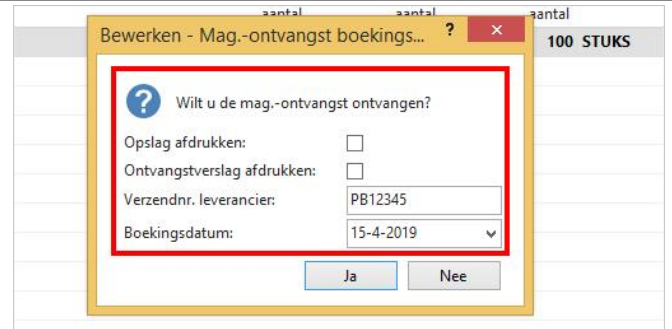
aantal aantal aantal

100 STUKS

Bewerken - Mag.-ontvangst boekings...

?

×

Wilt u de mag.-ontvangst ontvangen?

Opslag afdrukken:

Ontvangstverslag afdrukken:

Verzendnr. leverancier: PB12345

Boekingsdatum: 15-4-2019

Ja

Nee